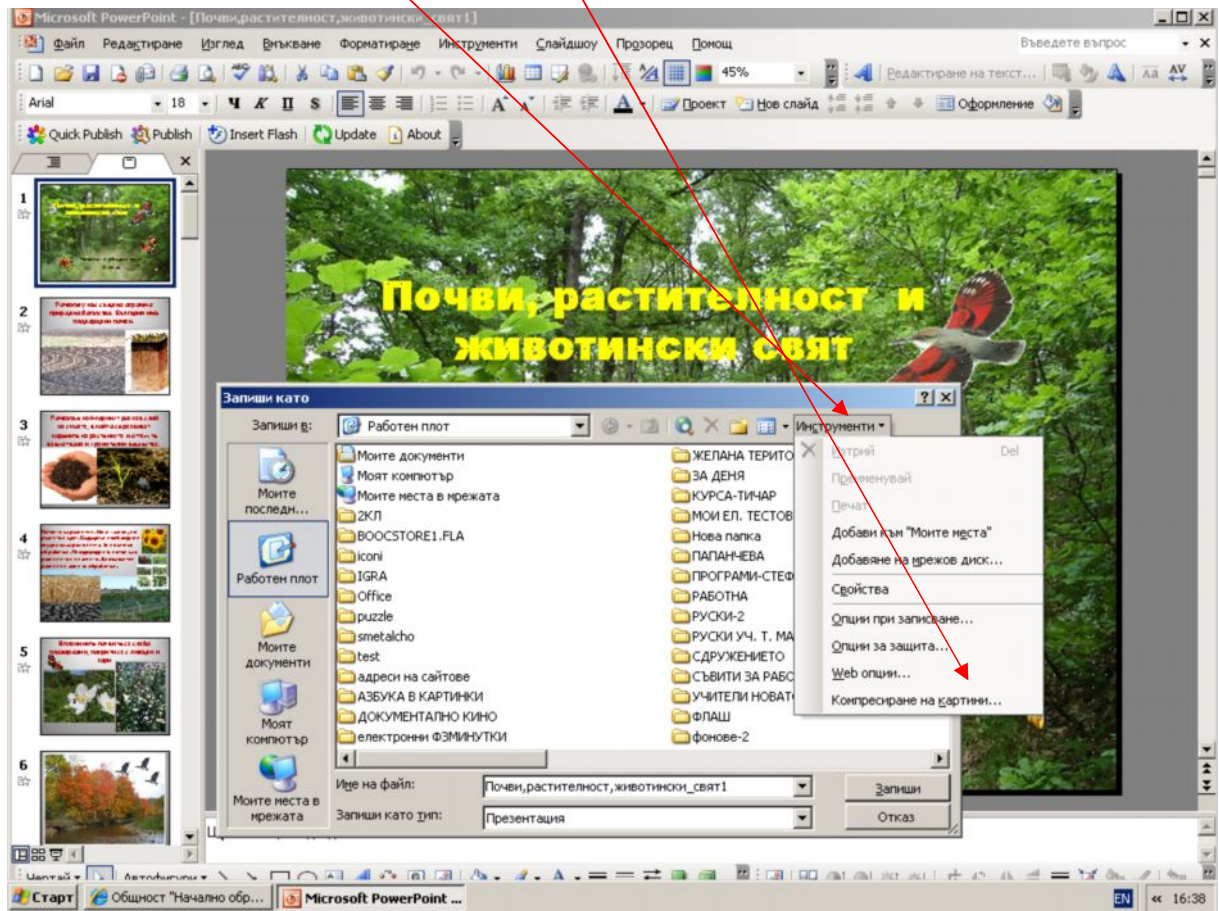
Microsoft PowerPoint - [Почви,растителност,животински свят1]

Файл Редактиране Изглед Вмъкване Форматиране Инструменти Слайдшоу Прозорец Помощ

Въведете въпрос

45%

Редактиране на текст...

Arial 18

Проект Нов слайд Оформление

Quick Publish Publish Insert Flash Update About

Почви, растителност и животински свят

Запиши като

Запиши в: Работен плот

Инструменти

Моите последн...
Работен плот
Моите документи
Моят компютър
Моите места в мрежата

Моите документи
Моят компютър
Моите места в мрежата
2КЛ
BOOCSTORE1.FLA
iconi
IGRA
Office
puzzle
smetalcho
test
адреси на сайтове
АЗБУКА В КАРТИНКИ
ДОКУМЕНТАЛНО КИНО
електронни ФЗМИНУТКИ

ЖЕЛАНА ТЕРИТО
ЗА ДЕНЯ
КУРСА-ТИЧАР
МОИ ЕЛ. ТЕСТОВ
Нова папка
ПАПАНЧЕВА
ПРОГРАМИ-СТЕФ
РАБОТНА
РУСКИ-2
РУСКИ УЧ. Т. МА
СДРУЖЕНИЕТО
СЪВИТИ ЗА РАБС
УЧИТЕЛИ НОВАТ
ФЛАШ
фонове-2

Изтрий Del
Преименувай
Печат
Добави към "Моите места"
Добавяне на мрежов диск...
Свойства
Опции при записване...
Опции за защита...
Web опции...
Компресиране на картини...

Име на файл: Почви,растителност,животински_свят1
Запиши като тип: Презентация

Запиши
Отказ

Чертай Автофигури

Старт Общност "Начално обр... Microsoft PowerPoint ...

EN 16:38